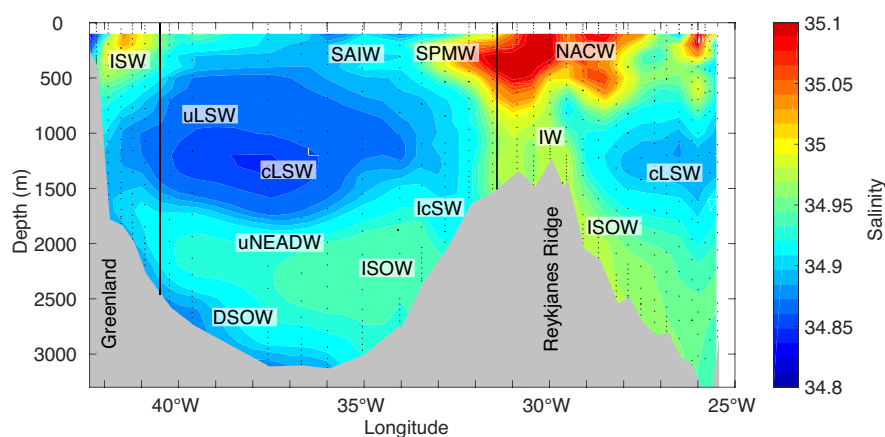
0
500
1000
1500
2000
2500
3000
Depth (m)
ISW
SAIW
SPMW
NACW
uLSW
cLSW
IW
cLSW
IcSW
ISOW
uNEADW
ISOW
DSOW
Greenland
Reykjanes Ridge
40°W
35°W
30°W
25°W
Longitude
35.1
35.05
35
34.95
34.9
34.85
34.8
Salinity